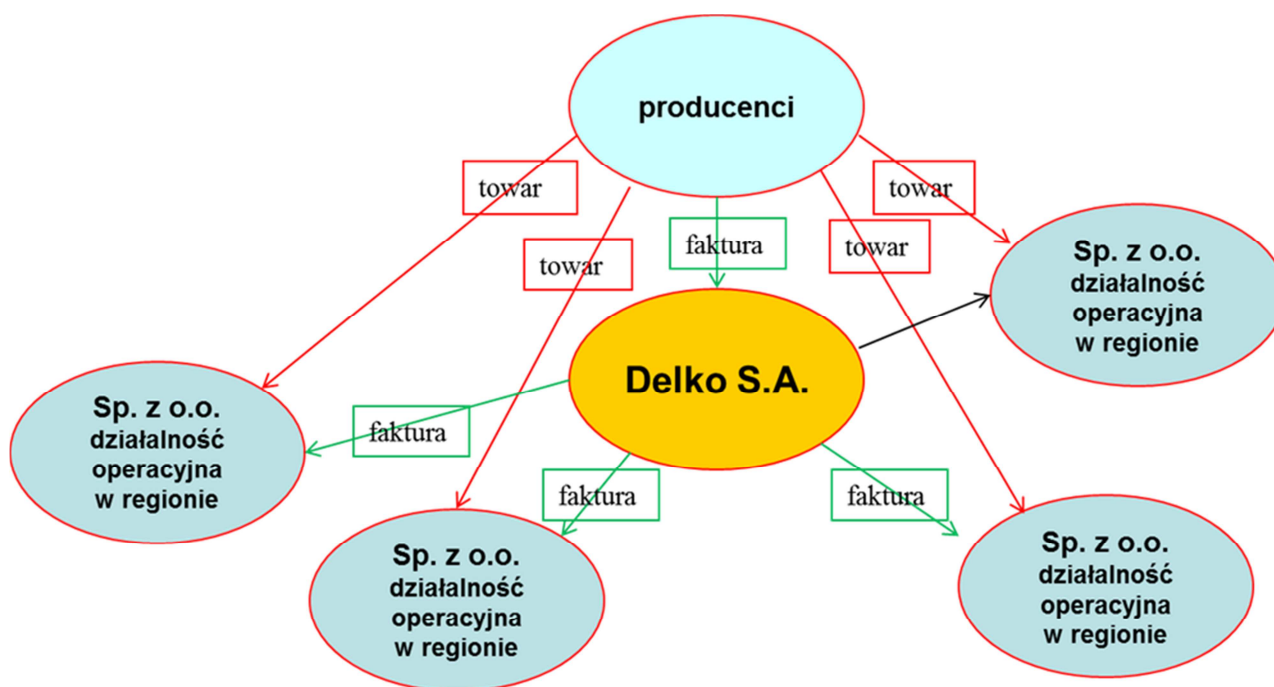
producenci

towar

towar

faktura

towar

towar

Sp. z o.o.
działalność
operacyjna
w regionie

Delko S.A.

Sp. z o.o.
działalność
operacyjna
w regionie

faktura

faktura

faktura

Sp. z o.o.
działalność
operacyjna
w regionie

Sp. z o.o.
działalność
operacyjna
w regionie